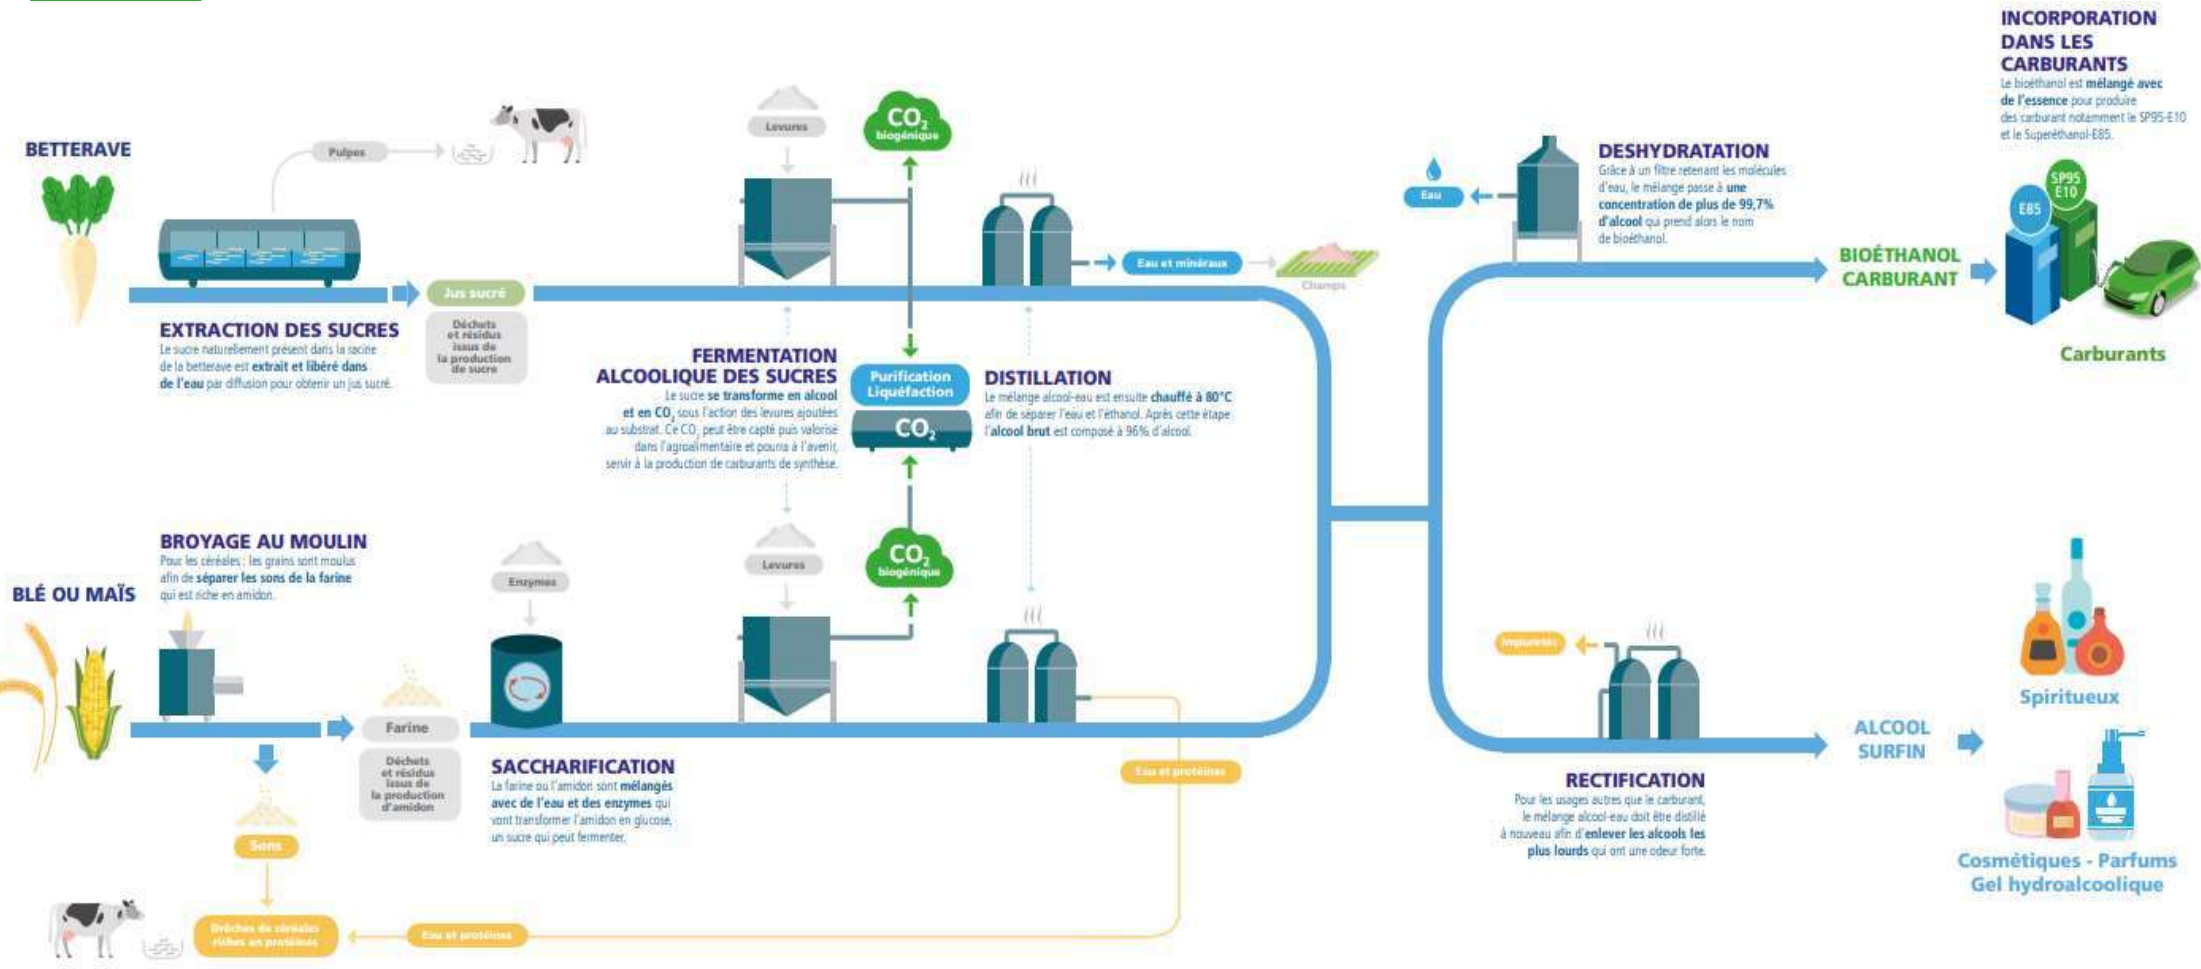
BETTERAVE

Pulpes

Levures

$CO_2$ biogénique

INCORPORATION DANS LES CARBURANTS
Le bioéthanol est mélangé avec de l'essence pour produire des carburant notamment le SP95-E10 et le Superéthanol-E85.

DESHYDRATATION
Grâce à un filtre retenant les molécules d'eau, le mélange passe à une concentration de plus de 99,7% d'alcool qui prend alors le nom de bioéthanol.

Eau

Eau et minéraux

Champs

Jus sucré

Déchets et résidus issus de la production de sucre

EXTRACTION DES SUCRES
Le sucre naturellement présent dans la racine de la betterave est extrait et libéré dans de l'eau par diffusion pour obtenir un jus sucré.

FERMENTATION ALCOOLIQUE DES SUCRES
Le sucre se transforme en alcool et en $CO_2$ sous l'action des levures ajoutées au substrat. Ce $CO_2$ peut être capté puis valorisé dans l'agroalimentaire et pourra à l'avenir, servir à la production de carburants de synthèse.

Purification Liquéfaction

$CO_2$

DISTILLATION
Le mélange alcool-eau est ensuite chauffé à 80°C afin de séparer l'eau et l'éthanol. Après cette étape l'alcool brut est composé à 96% d'alcool.

BIOÉTHANOL CARBURANT

E85

SP95 E10

Carburants

BROYAGE AU MOULIN
Pour les céréales : les grains sont moulus afin de séparer les sons de la farine qui est riche en amidon.

BLÉ OU MAÏS

Enzymes

Levures

$CO_2$ biogénique

Farine

Déchets et résidus issus de la production d'amidon

SACCHARIFICATION
La farine ou l'amidon sont mélangés avec de l'eau et des enzymes qui vont transformer l'amidon en glucose, un sucre qui peut fermenter.

Sons

Drêches de céréales riches en protéines

Eau et protéines

Eau et protéines

Impuretés

RECTIFICATION
Pour les usages autres que le carburant, le mélange alcool-eau doit être distillé à nouveau afin d'enlever les alcools les plus lourds qui ont une odeur forte.

ALCOOL SURFIN

Spiritueux

Cosmétiques - Parfums Gel hydroalcoolique